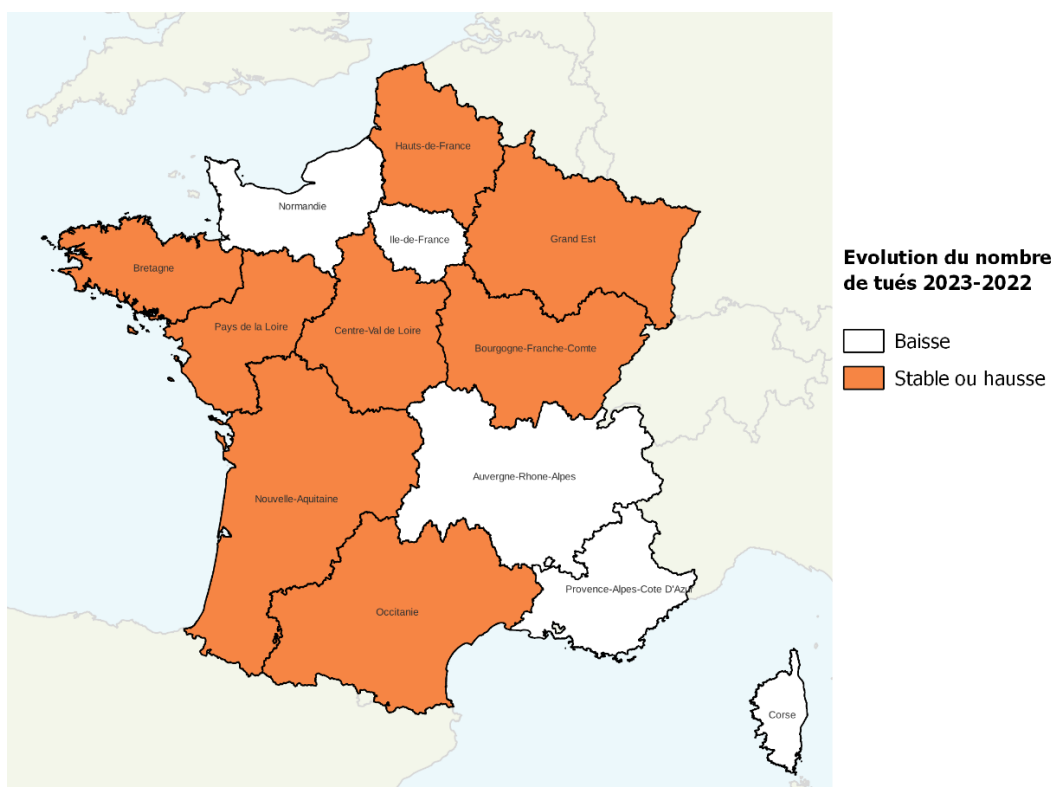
Hauts-de-France
Normandie
Ile-de-France
Grand Est
Bretagne
Pays de la Loire
Centre-Val de Loire
Bourgogne-Franche-Comte
Auvergne-Rhone-Alpes
Nouvelle-Aquitaine
Occitanie
Provence-Alpes-Cote D'Azur
Corse

Evolution du nombre de tués 2023-2022

Baisse
Stable ou hausse